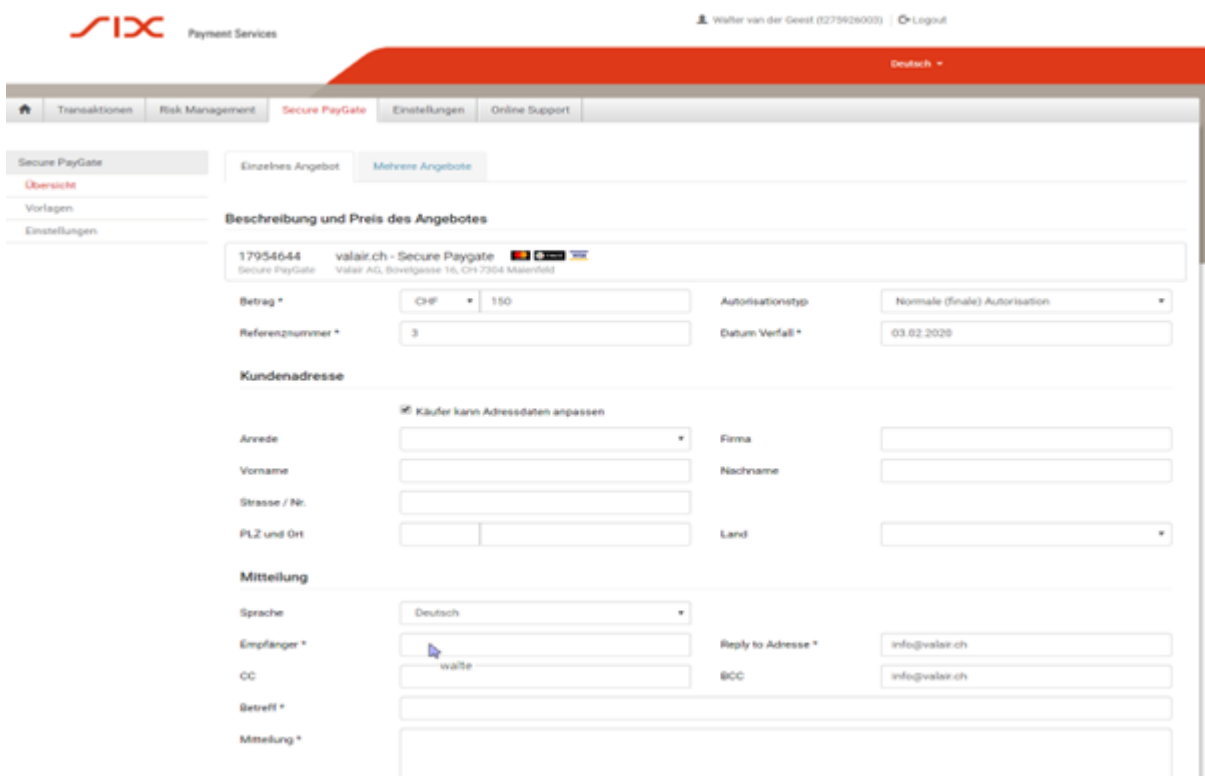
SIX Payment Services

Walter van der Geest (f2759926003) | Logout

Deutsch

Transaktionen | Risk Management | Secure PayGate | Einstellungen | Online Support

Secure PayGate
Übersicht
Vorlagen
Einstellungen

Einzelnes Angebot | Mehrere Angebote

Beschreibung und Preis des Angebotes

17954644 valair.ch - Secure Paygate
Secure PayGate Valair AG, Bovelgasse 16, CH-7304 Maienfeld

Betrag * CHF 150
Autorisationstyp Normale (finale) Autorisation
Referenznummer * 3
Datum Verfall * 03.02.2020

Kundenadresse

Käufer kann Adressdaten anpassen

Anrede
Firma
Vorname
Nachname
Strasse / Nr.
PLZ und Ort
Land

Mitteilung

Sprache Deutsch
Empfänger * walte
Reply to Adresse * info@valair.ch
CC
BCC info@valair.ch
Betreff *
Mitteilung *